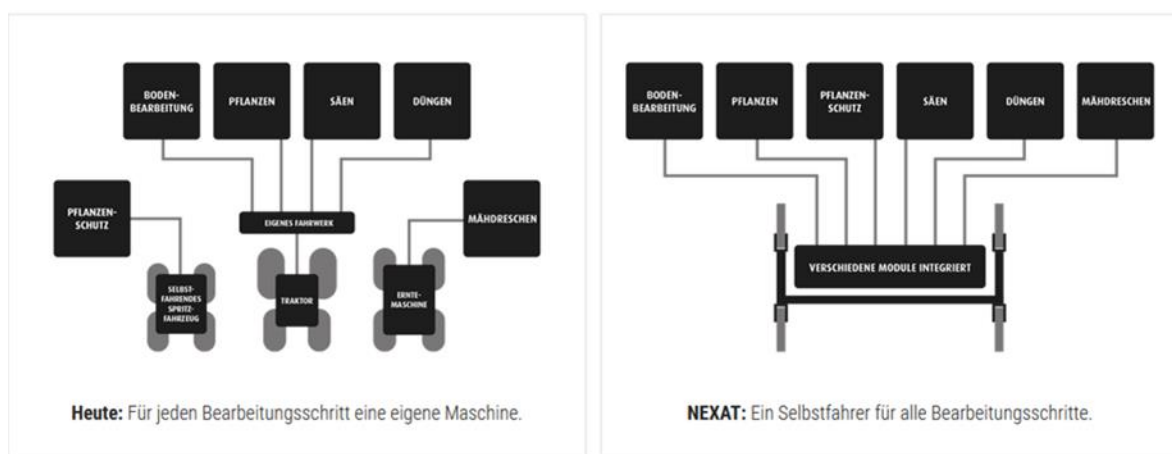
BODEN-BEARBEITUNG

PFLANZEN

SÄEN

DÜNGEN

PFLANZEN-SCHUTZ

EIGENES FAHRWERK

MÄHDRESCHEN

SELBST-FAHRENDES SPRITZ-FAHRZEUG

TRAKTOR

ERNTE-MASCHINE

**Heute:** Für jeden Bearbeitungsschritt eine eigene Maschine.

BODEN-BEARBEITUNG

PFLANZEN

PFLANZEN-SCHUTZ

SÄEN

DÜNGEN

MÄHDRESCHEN

VERSCHIEDENE MODULE INTEGRIERT

**NEXAT:** Ein Selbstfahrer für alle Bearbeitungsschritte.